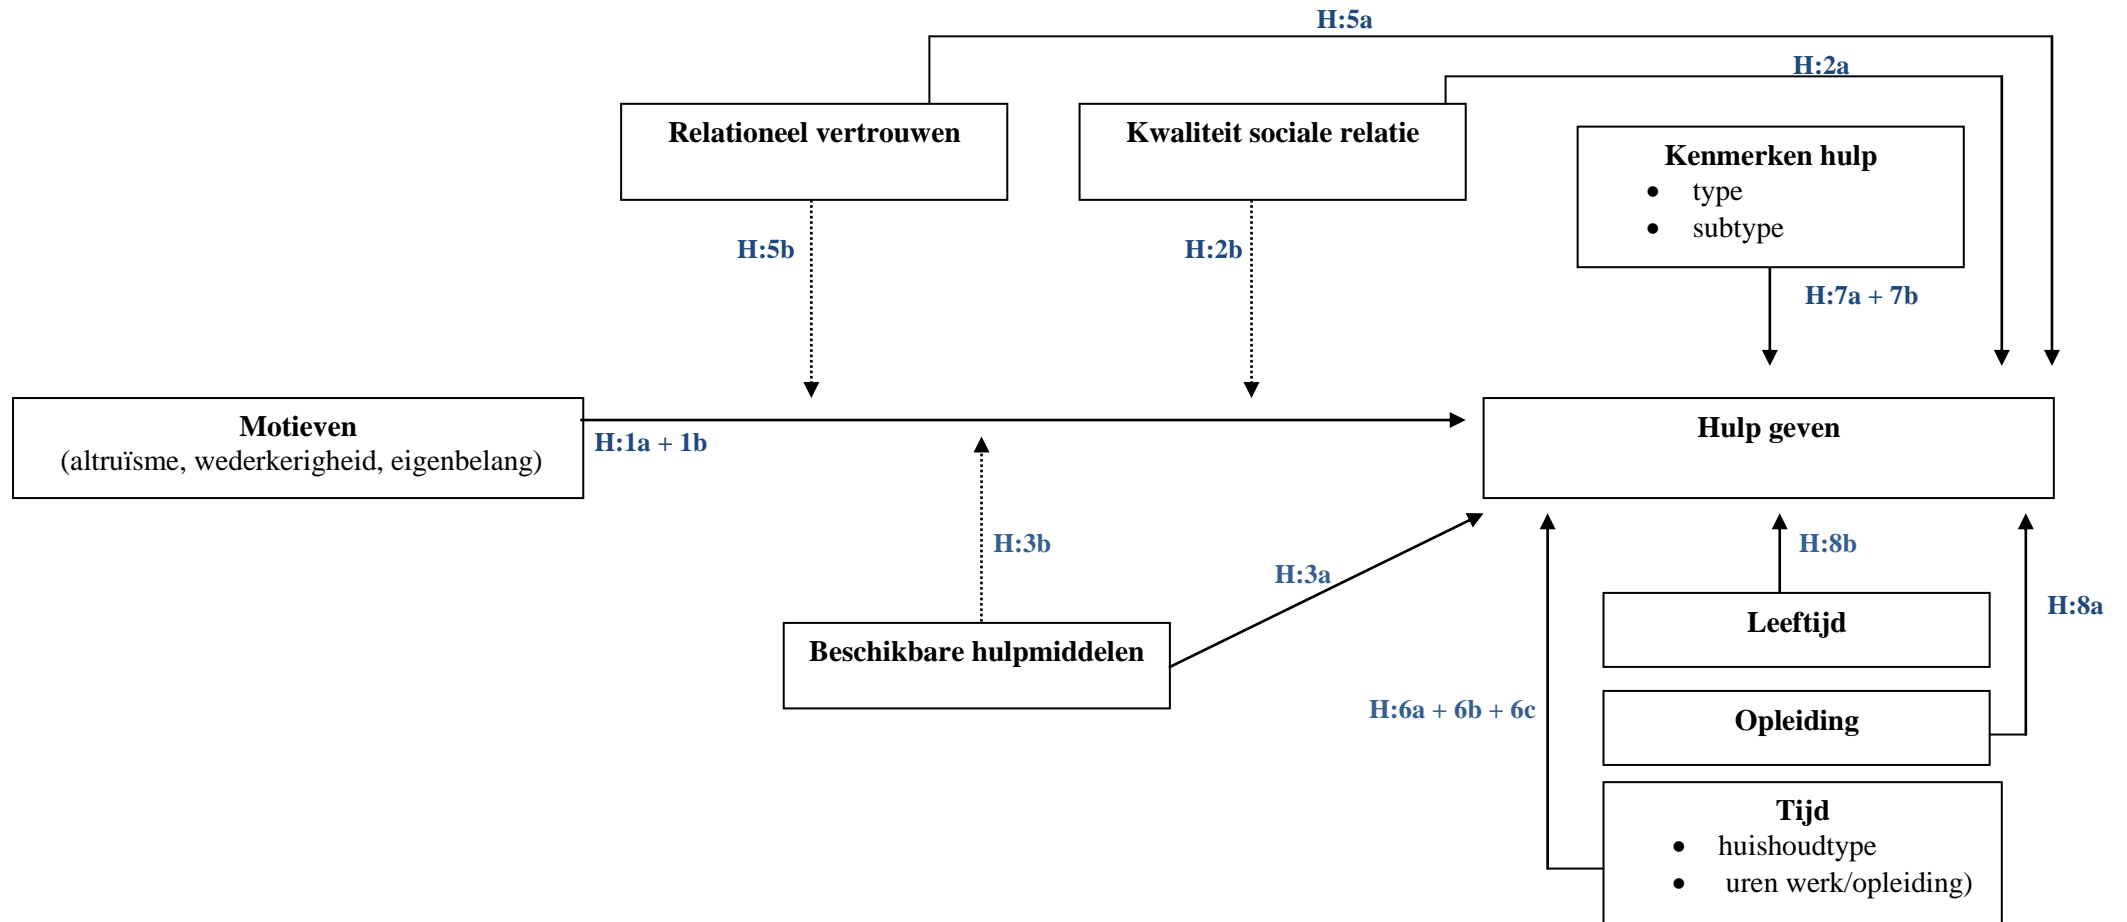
H:5a

H:2a

Relationeel vertrouwen

Kwaliteit sociale relatie

Kenmerken hulp
- type
- subtype

H:5b

H:2b

H:7a + 7b

Motieven
(altruïsme, wederkerigheid, eigenbelang)

H:1a + 1b

Hulp geven

H:3b

H:3a

H:8b

H:8a

Leeftijd

Beschikbare hulpmiddelen

H:6a + 6b + 6c

Opleiding

Tijd
- huishoudtype
- uren werk/opleiding)